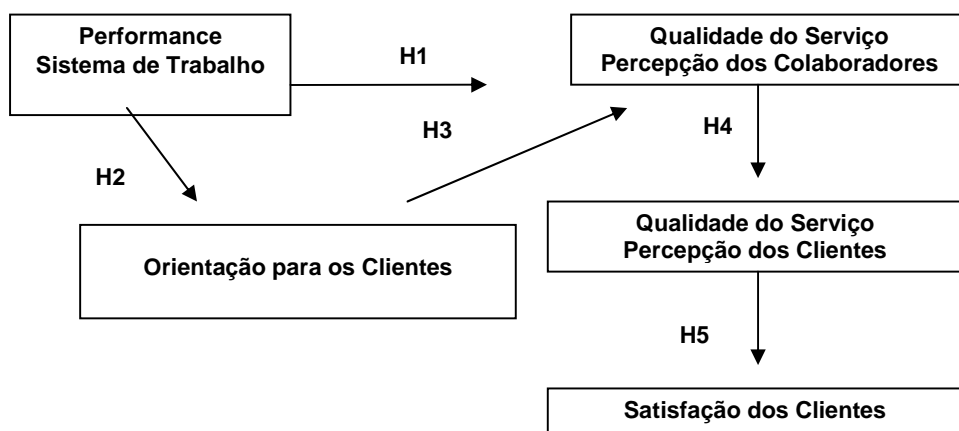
Performance
Sistema de Trabalho

H1

Qualidade do Serviço
Percepção dos Colaboradores

H3

H4

H2

Qualidade do Serviço
Percepção dos Clientes

Orientação para os Clientes

H5

Satisfação dos Clientes